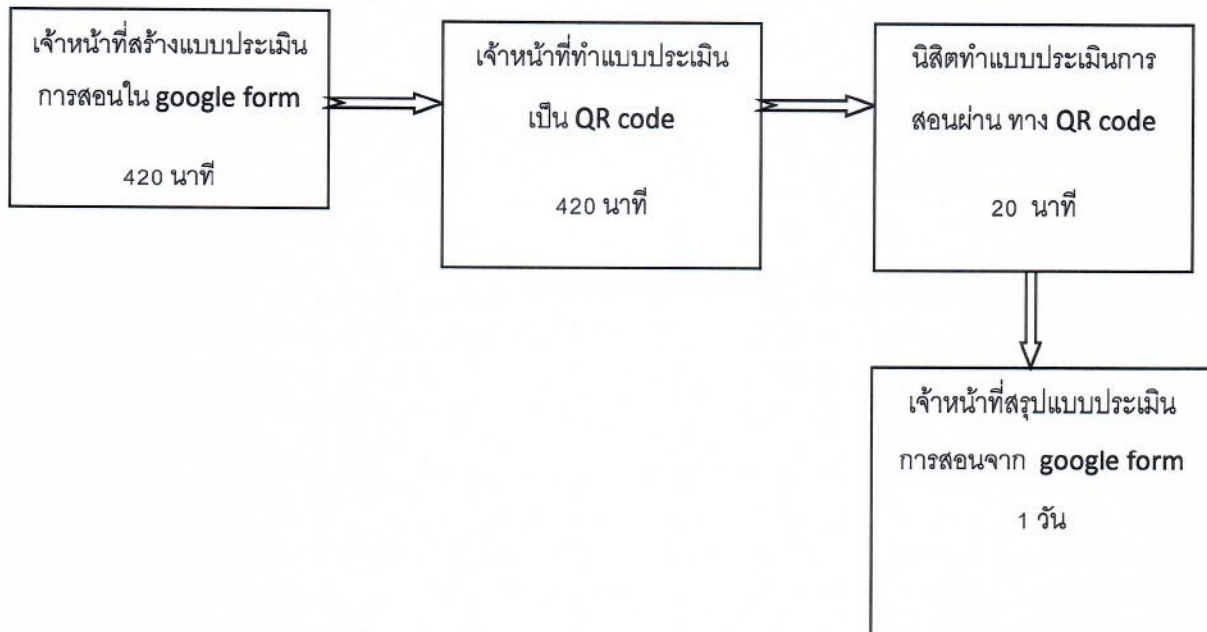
เจ้าหน้าที่สร้างแบบประเมินการสอนใน google form

420 นาที

เจ้าหน้าที่ทำแบบประเมินเป็น QR code

420 นาที

นิสิตทำแบบประเมินการสอนผ่าน ทาง QR code

20 นาที

เจ้าหน้าที่สรุปแบบประเมินการสอนจาก google form

1 วัน